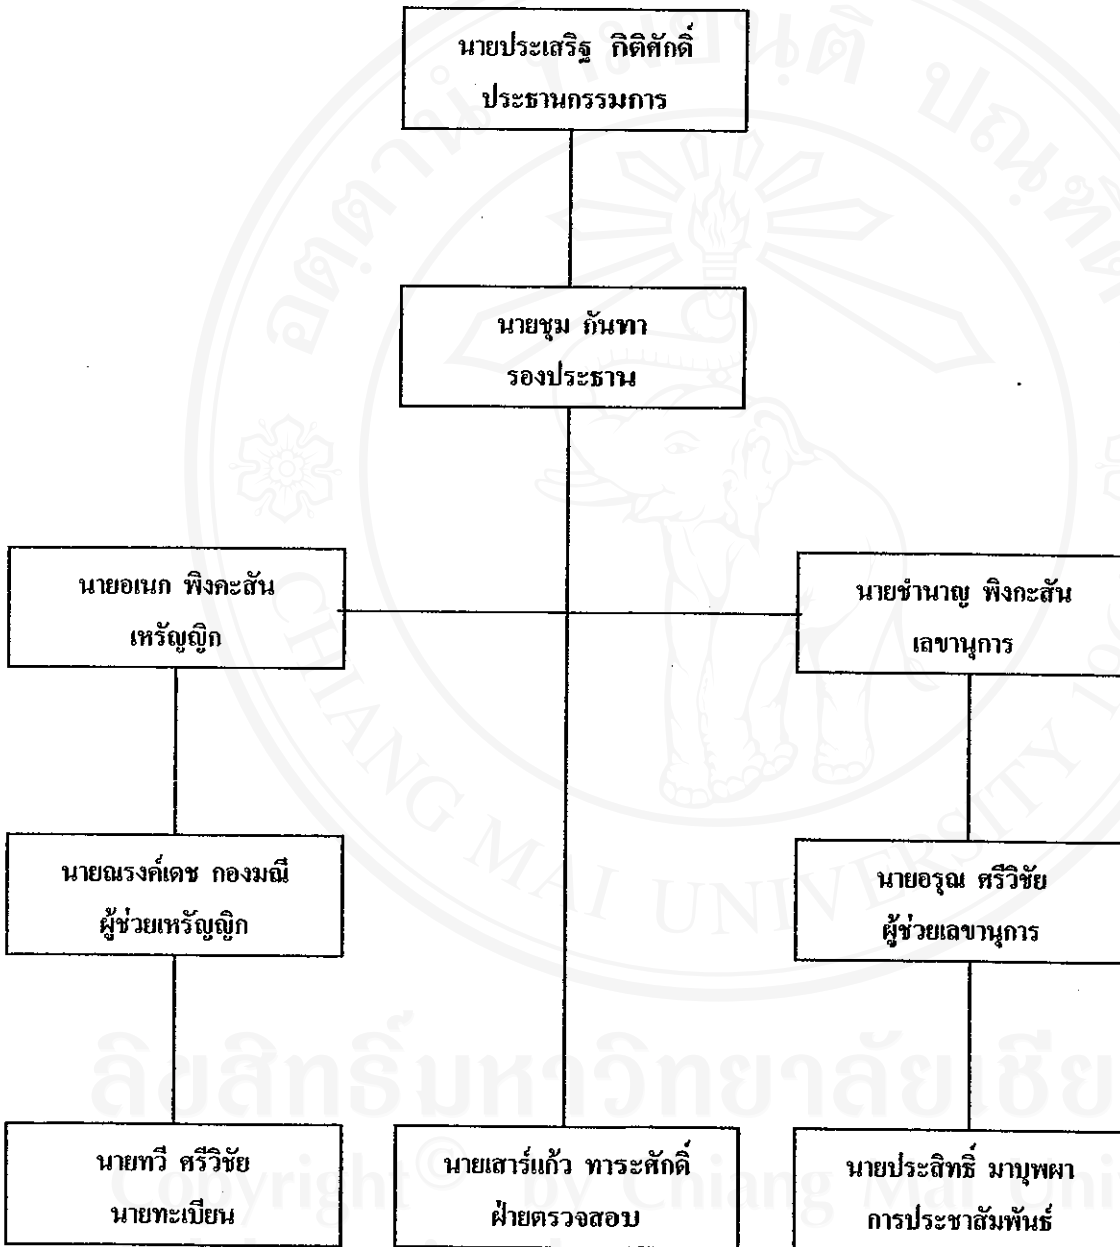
นายประเสริฐ กิติศักดิ์
ประธานกรรมการ

นายชุม กันทา
รองประธาน

นายอเนก พิงคะสัน
เหรัญญิก

นายชำนาญ พิงกะสัน
เลขานุการ

นายณรงค์เดช กองมณี
ผู้ช่วยเหรัญญิก

นายอรุณ ศรีวิชัย
ผู้ช่วยเลขานุการ

นายทวี ศรีวิชัย
นายทะเบียน

นายเสาร์แก้ว ทาระศักดิ์
ฝ่ายตรวจสอบ

นายประสิทธิ์ มาบุพผา
การประชาสัมพันธ์

ลิขสิทธิ์มหาวิทยาลัยเชียงใหม่
Copyright © by Chiang Mai University
CHIANG MAI UNIVERSITY